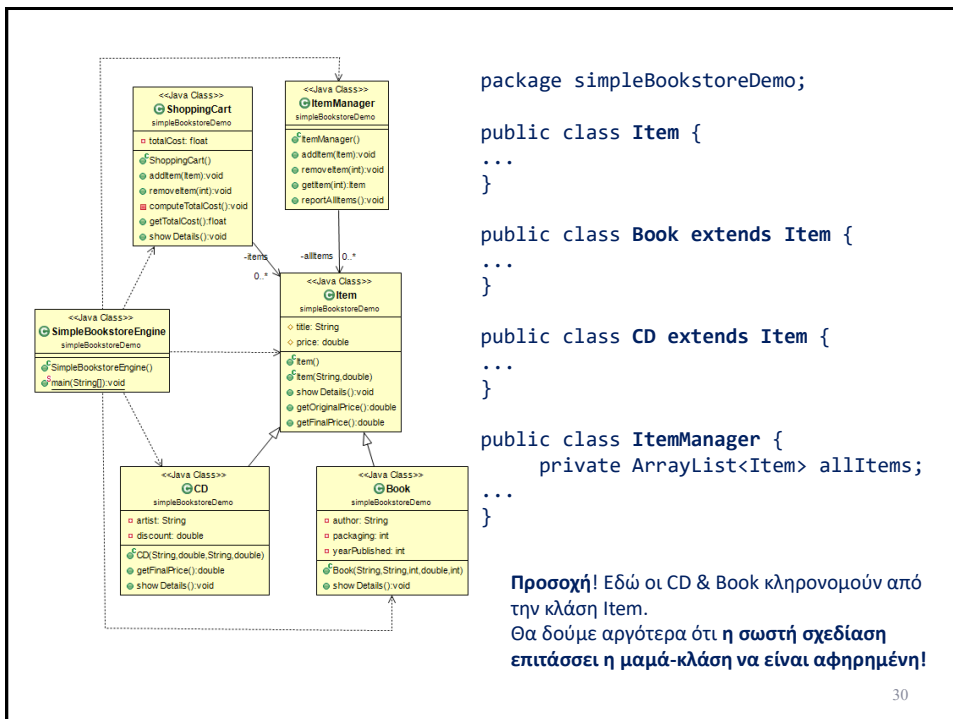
<<Java Class>>
ShoppingCart
simpleBookstoreDemo
totalCost: float
ShoppingCart()
addItem(Item):void
removeItem(int):void
computeTotalCost():void
getTotalCost():float
show Details():void

<<Java Class>>
ItemManager
simpleBookstoreDemo
ItemManager()
addItem(Item):void
removeItem(int):void
getItem(int):Item
reportAllItems():void

-items
0..*
-allItems
0..*

<<Java Class>>
SimpleBookstoreEngine
simpleBookstoreDemo
SimpleBookstoreEngine()
main(String[]):void

<<Java Class>>
Item
simpleBookstoreDemo
title: String
price: double
Item()
Item(String,double)
show Details():void
getOriginalPrice():double
getFinalPrice():double

<<Java Class>>
CD
simpleBookstoreDemo
artist: String
discount: double
CD(String,double,String,double)
getFinalPrice():double
show Details():void

<<Java Class>>
Book
simpleBookstoreDemo
author: String
packaging: int
yearPublished: int
Book(String,String,int,double,int)
show Details():void

package simpleBookstoreDemo;

public class **Item** {
...
}

public class **Book extends Item** {
...
}

public class **CD extends Item** {
...
}

public class **ItemManager** {
private ArrayList<Item> allItems;
...
}

**Προσοχή**! Εδώ οι CD & Book κληρονομούν από την κλάση Item.
Θα δούμε αργότερα ότι **η σωστή σχεδίαση επιτάσσει η μαμά-κλάση να είναι αφηρημένη!**

30